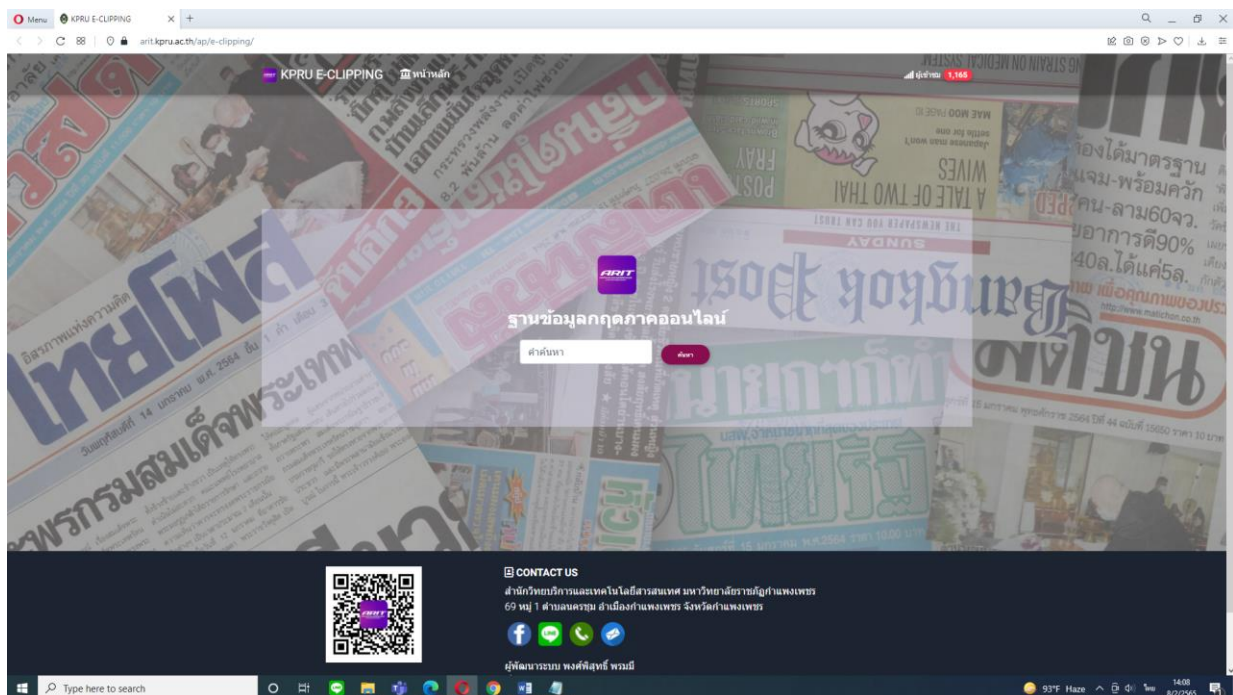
Menu KPRU E-CLIPPING × +

arit.kpru.ac.th/ap/e-clipping/

KPRU E-CLIPPING หน้าหลัก

ผู้เข้าชม 1,165

ARIT

ฐานข้อมูลกฤตภาคออนไลน์

คำค้นหา

ค้นหา

CONTACT US

สำนักวิทยบริการและเทคโนโลยีสารสนเทศ มหาวิทยาลัยราชภัฏกำแพงเพชร
69 หมู่ 1 ตำบลนครชุม อำเภอเมืองกำแพงเพชร จังหวัดกำแพงเพชร

ผู้พัฒนาระบบ พงศ์พิสุทธิ์ พรมมี

Type here to search

93°F Haze 14:08